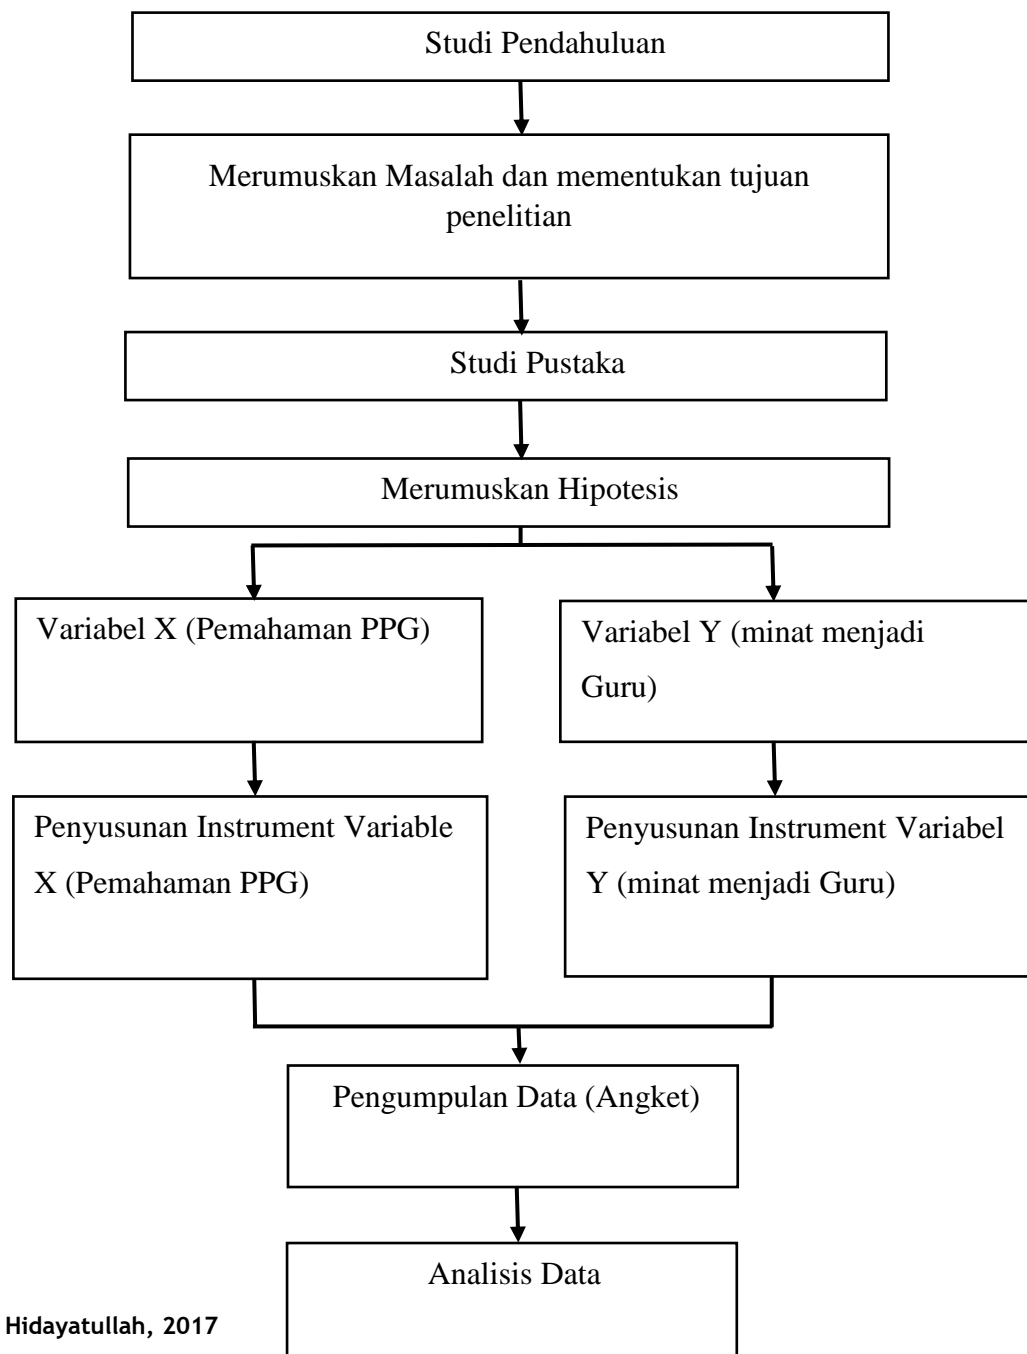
Studi Pendahuluan

Merumuskan Masalah dan mementukan tujuan penelitian

Studi Pustaka

Merumuskan Hipotesis

Variabel X (Pemahaman PPG)

Variabel Y (minat menjadi Guru)

Penyusunan Instrument Variable X (Pemahaman PPG)

Penyusunan Instrument Variabel Y (minat menjadi Guru)

Pengumpulan Data (Angket)

Analisis Data

Hidayatullah, 2017